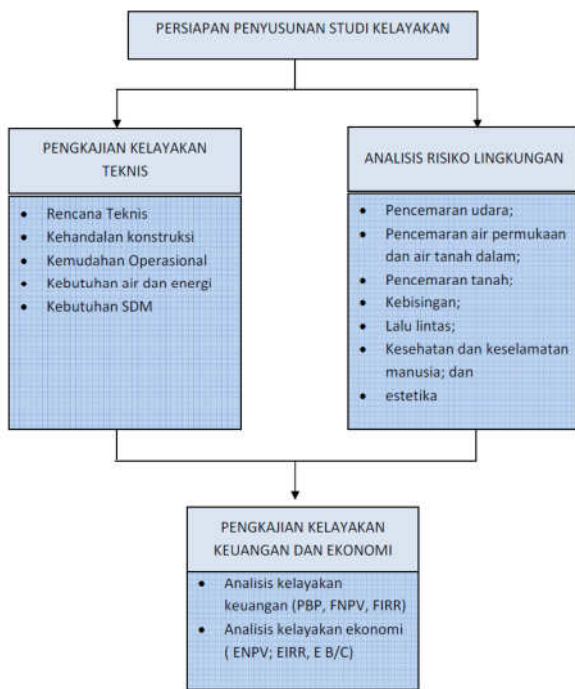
PERSIAPAN PENYUSUNAN STUDI KELAYAKAN

PENGKAJIAN KELAYAKAN TEKNIS

- Rencana Teknis
- Kehandalan konstruksi
- Kemudahan Operasional
- Kebutuhan air dan energi
- Kebutuhan SDM

ANALISIS RISIKO LINGKUNGAN

- Pencemaran udara;
- Pencemaran air permukaan dan air tanah dalam;
- Pencemaran tanah;
- Kebisingan;
- Lalu lintas;
- Kesehatan dan keselamatan manusia; dan
- estetika

PENGKAJIAN KELAYAKAN KEUANGAN DAN EKONOMI

- Analisis kelayakan keuangan (PBP, FNPV, FIRR)
- Analisis kelayakan ekonomi ( ENPV; EIRR, E B/C)